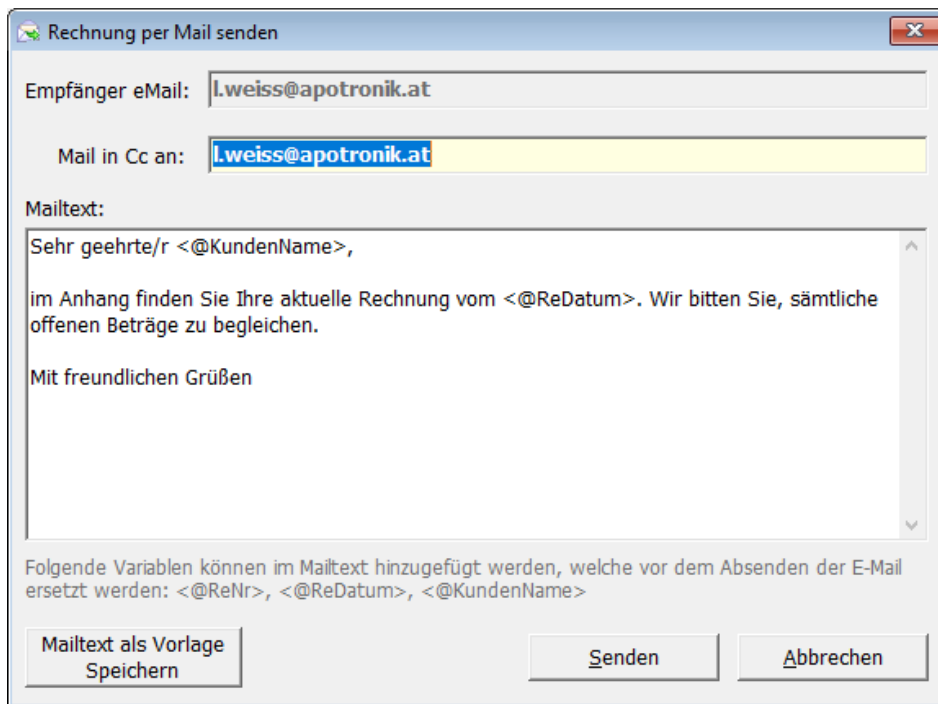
Rechnung per Mail senden

Empfänger eMail: l.weiss@apotronik.at

Mail in Cc an: l.weiss@apotronik.at

Mailtext:

Sehr geehrte/r <@KundenName>,

im Anhang finden Sie Ihre aktuelle Rechnung vom <@ReDatum>. Wir bitten Sie, sämtliche offenen Beträge zu begleichen.

Mit freundlichen Grüßen

Folgende Variablen können im Mailtext hinzugefügt werden, welche vor dem Absenden der E-Mail ersetzt werden: <@ReNr>, <@ReDatum>, <@KundenName>

Mailtext als Vorlage Speichern

Senden

Abbrechen